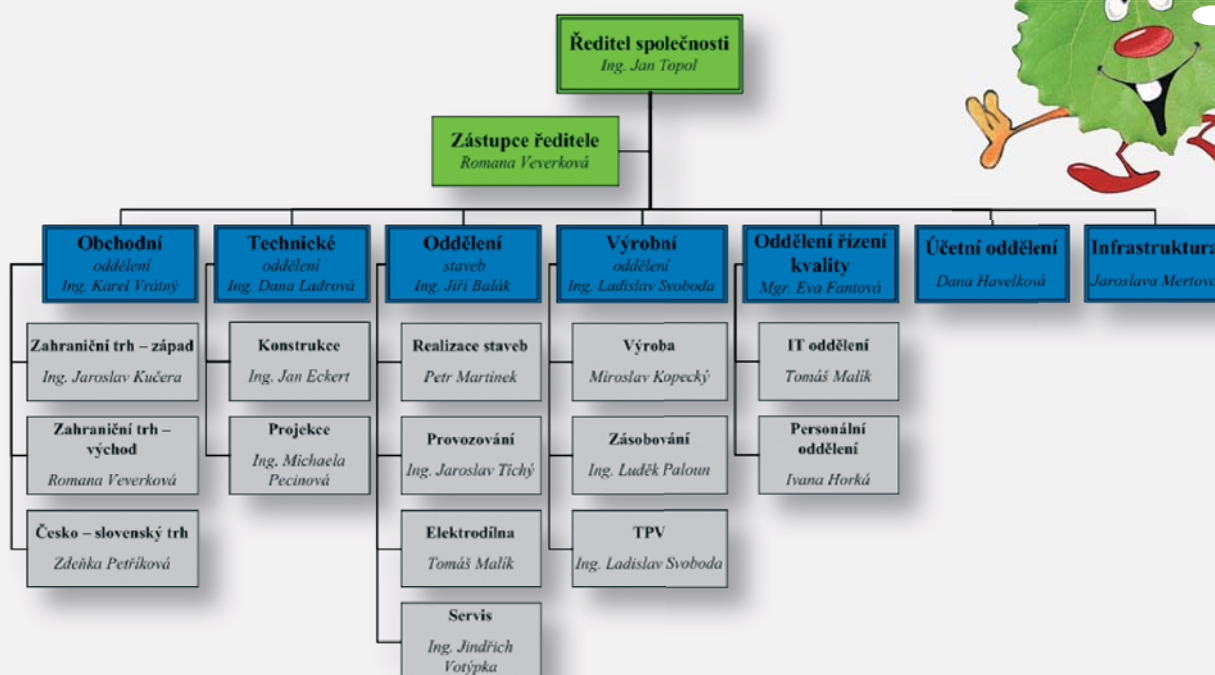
Ředitel společnosti
Ing. Jan Topol

Zástupce ředitele
Romana Veverková

Obchodní oddělení
Ing. Karel Vrátný

Technické oddělení
Ing. Dana Lafrová

Oddělení staveb
Ing. Jiří Balák

Výrobní oddělení
Ing. Ladislav Svoboda

Oddělení řízení kvality
Mgr. Eva Fantová

Účetní oddělení
Dana Havelková

Infrastruktura
Jaroslava Mertov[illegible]

Zahraniční trh – západ
Ing. Jaroslav Kučera

Zahraniční trh – východ
Romana Veverková

Česko – slovenský trh
Zdeňka Petříková

Konstrukce
Ing. Jan Eckert

Projekce
Ing. Michaela Pecinová

Realizace staveb
Petr Martínek

Provozování
Ing. Jaroslav Tichý

Elektrodílna
Tomáš Malík

Servis
Ing. Jindřich Votýpka

Výroba
Miroslav Kopecký

Zásobování
Ing. Luděk Paloun

TPV
Ing. Ladislav Svoboda

IT oddělení
Tomáš Malík

Personální oddělení
Ivana Horká